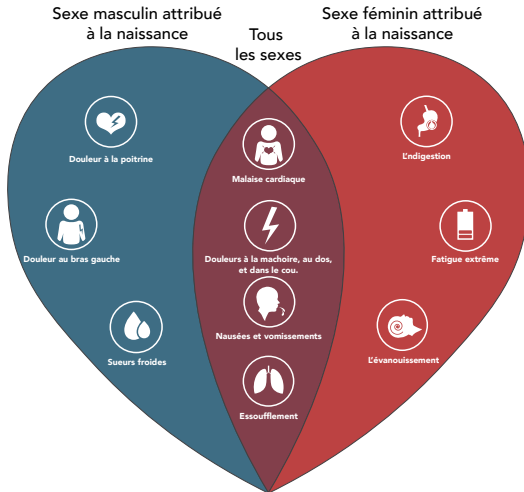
Sexe masculin attribué à la naissance

Tous les sexes

Sexe féminin attribué à la naissance

Douleur à la poitrine

Douleur au bras gauche

Sueurs froides

Malaise cardiaque

Douleurs à la machoire, au dos, et dans le cou.

Nausées et vomissements

Essoufflement

L'indigestion

Fatigue extrême

L'évanouissement